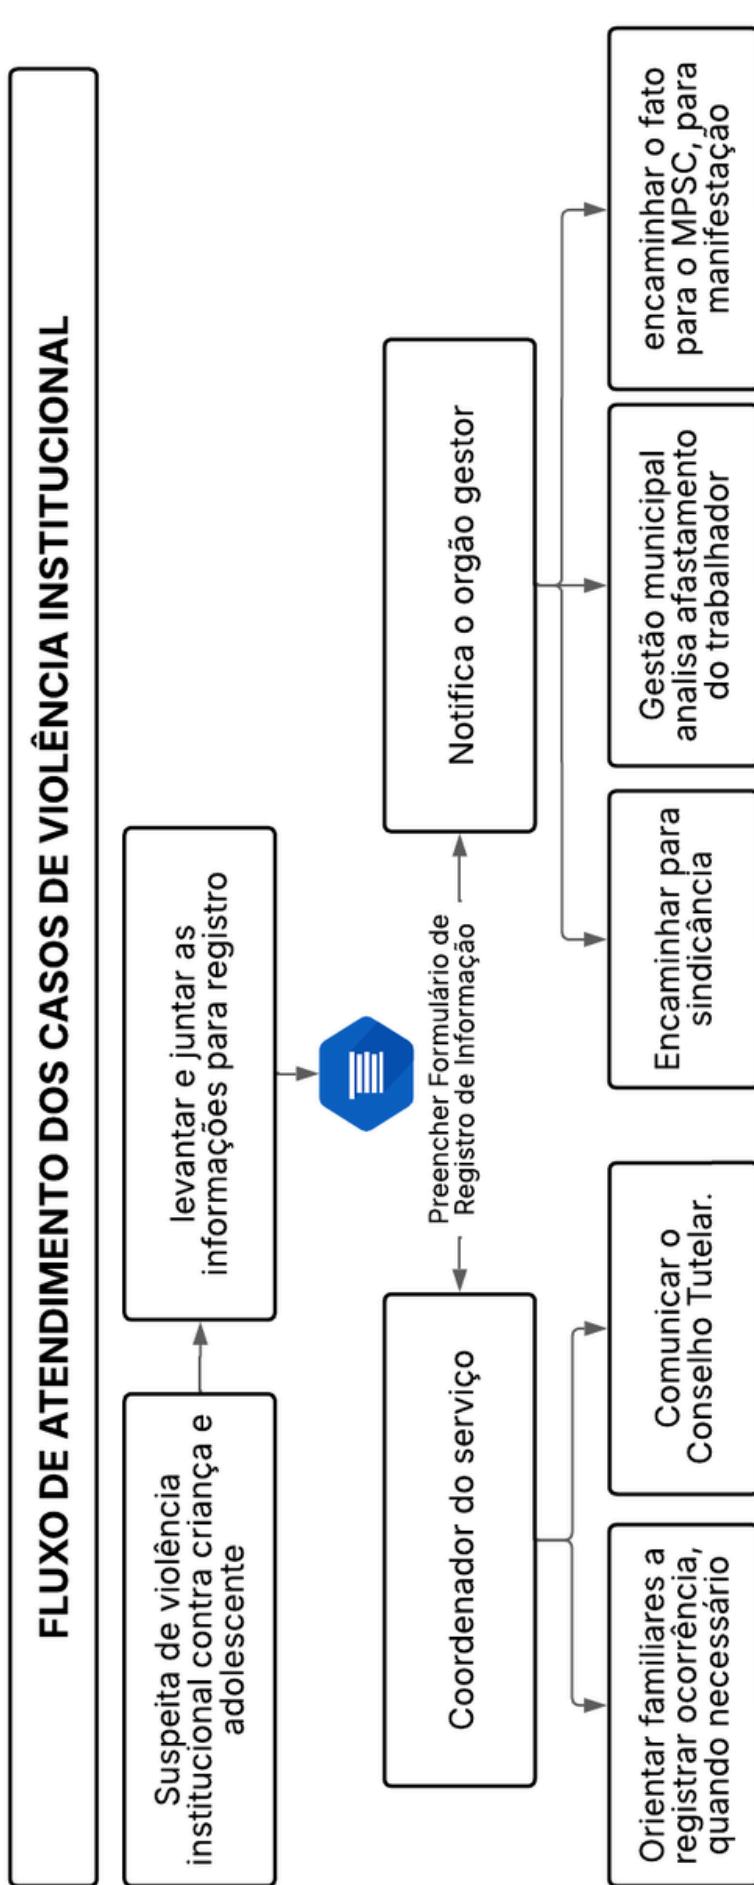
FLUXO DE ATENDIMENTO DOS CASOS DE VIOLÊNCIA INSTITUCIONAL

Suspeita de violência institucional contra criança e adolescente

levantar e juntar as informações para registro

Preencher Formulário de Registro de Informação

Coordenador do serviço

Notifica o orgão gestor

Orientar familiares a registrar ocorrência, quando necessário

Comunicar o Conselho Tutelar.

Encaminhar para sindicância

Gestão municipal analisa afastamento do trabalhador

encaminhar o fato para o MPSC, para manifestação